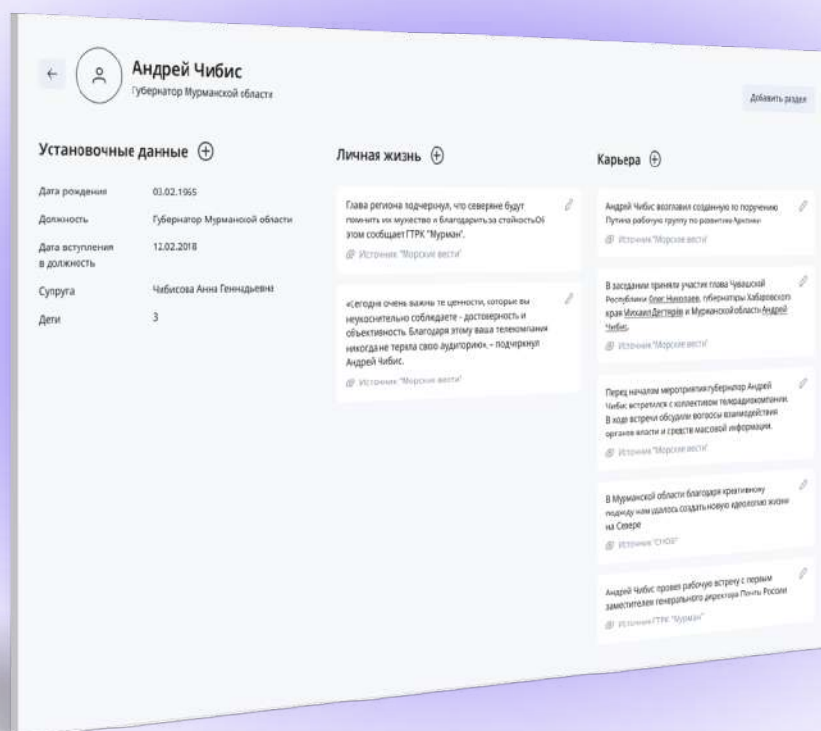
Андрей Чибис
Губернатор Мурманской области

Добавить раздел

Установочные данные

| Дата рождения | 03.02.1965 |
|---|---|
| Должность | Губернатор Мурманской области |
| Дата вступления в должность | 12.02.2018 |
| Супруга | Чибисова Анна Геннадьевна |
| Дети | 3 |

Личная жизнь

Глава региона подчеркнул, что северяне будут помнить их мужество и благодарить за стойкость. Об этом сообщает ГТРК "Мурман".
Источник "Морские вести"

«Сегодня очень важны те ценности, которые вы неукоснительно соблюдаете - достоверность и объективность. Благодаря этому ваша телекомпания никогда не теряла свою аудиторию», - подчеркнул Андрей Чибис.
Источник "Морские вести"

Карьера

Андрей Чибис возглавил созданную по поручению Путина рабочую группу по развитию Арктики
Источник "Морские вести"

В заседании приняли участие глава Чувашской Республики Олег Николаев, губернаторы Хабаровского края Михаил Дегтярёв и Мурманской области Андрей Чибис.
Источник "Морские вести"

Перед началом мероприятия губернатор Андрей Чибис встретился с коллективом телерадиокомпании. В ходе встречи обсудили вопросы взаимодействия органов власти и средств массовой информации.
Источник "Морские вести"

В Мурманской области благодаря креативному подходу нам удалось создать новую идеологию жизни на Севере
Источник "СНОБ"

Андрей Чибис провел рабочую встречу с первым заместителем генерального директора Почты России
Источник ГТРК "Мурман"